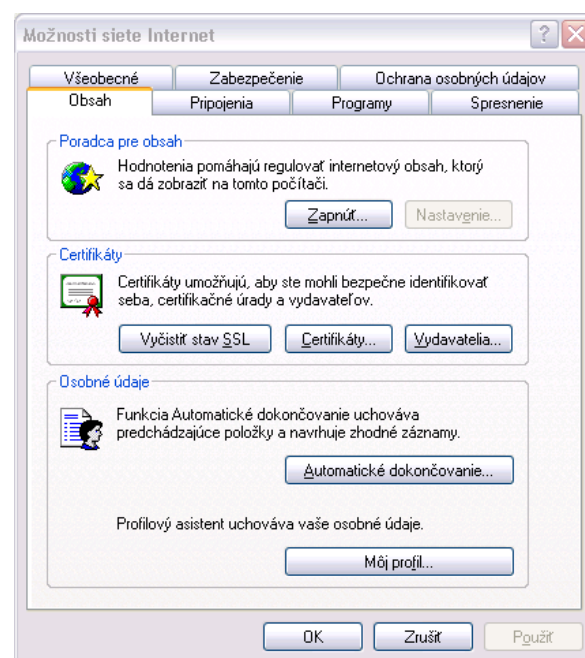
Možnosti siete Internet

?

Všeobecné | Zabezpečenie | Ochrana osobných údajov

Obsah | Pripojenia | Programy | Spresnenie

Poradca pre obsah

Hodnotenia pomáhajú regulovať internetový obsah, ktorý sa dá zobraziť na tomto počítači.

Zapnúť... | Nastavenie...

Certifikáty

Certifikáty umožňujú, aby ste mohli bezpečne identifikovať seba, certifikačné úrady a vydavateľov.

Vyčistiť stav SSL | Certifikáty... | Vydavatelia...

Osobné údaje

Funkcia Automatické dokončovanie uchováva predchádzajúce položky a navrhuje zhodné záznamy.

Automatické dokončovanie...

Profilový asistent uchováva vaše osobné údaje.

Môj profil...

OK | Zrušiť | Použiť